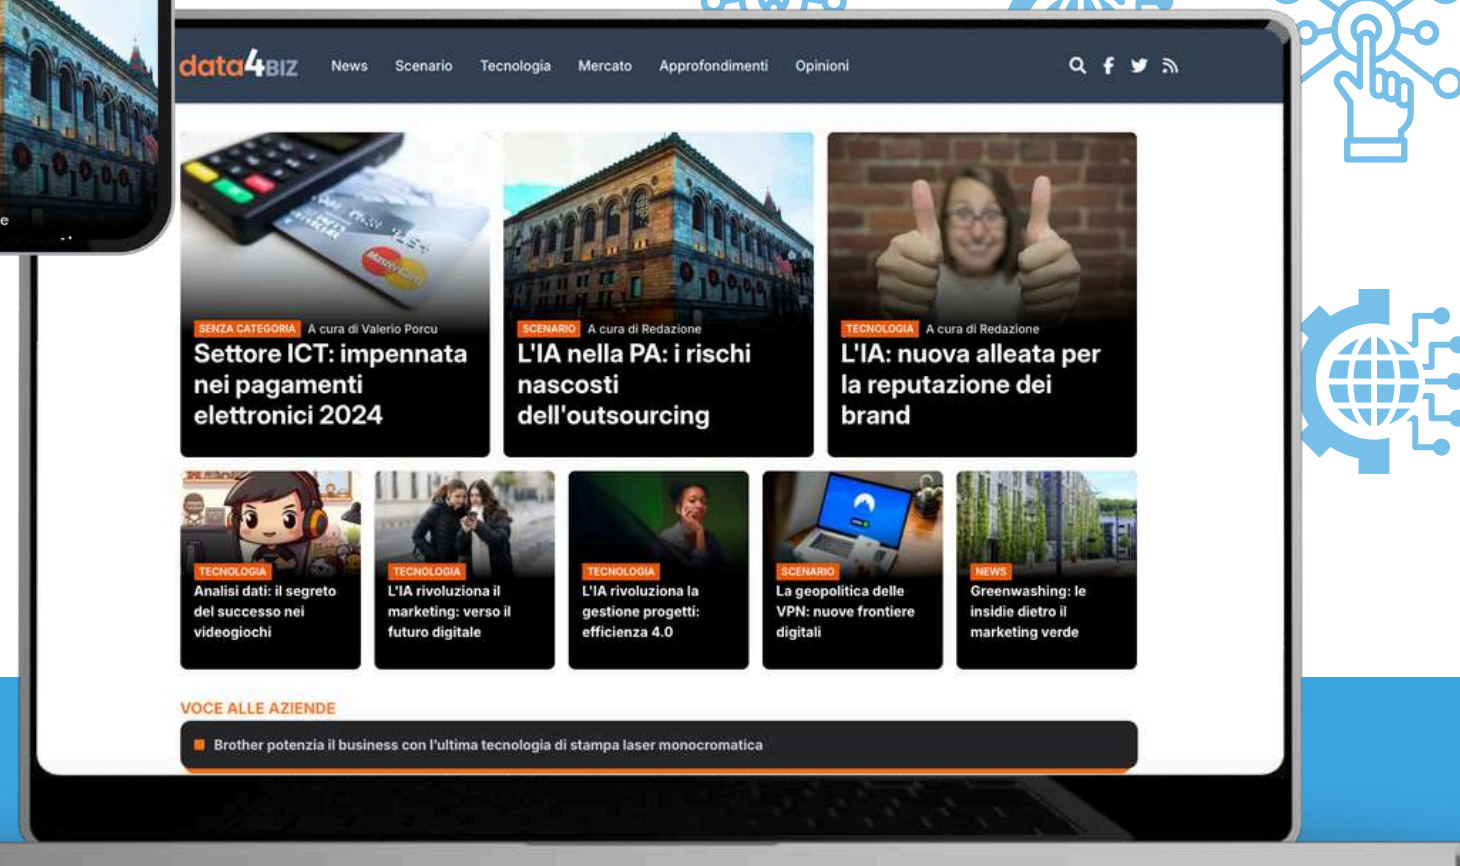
data4BIZ News Scenario Tecnologia Mercato Approfondimenti Opinioni

SENZA CATEGORIA A cura di Valerio Porcu
Settore ICT: impennata nei pagamenti elettronici 2024

SCENARIO A cura di Redazione
L'IA nella PA: i rischi nascosti dell'outsourcing

TECNOLOGIA A cura di Redazione
L'IA: nuova alleata per la reputazione dei brand

TECNOLOGIA
Analisi dati: il segreto del successo nei videogiochi

TECNOLOGIA
L'IA rivoluziona il marketing: verso il futuro digitale

TECNOLOGIA
L'IA rivoluziona la gestione progetti: efficienza 4.0

SCENARIO
La geopolitica delle VPN: nuove frontiere digitali

NEWS
Greenwashing: le insidie dietro il marketing verde

VOCE ALLE AZIENDE
Brother potenzia il business con l'ultima tecnologia di stampa laser monocromatica